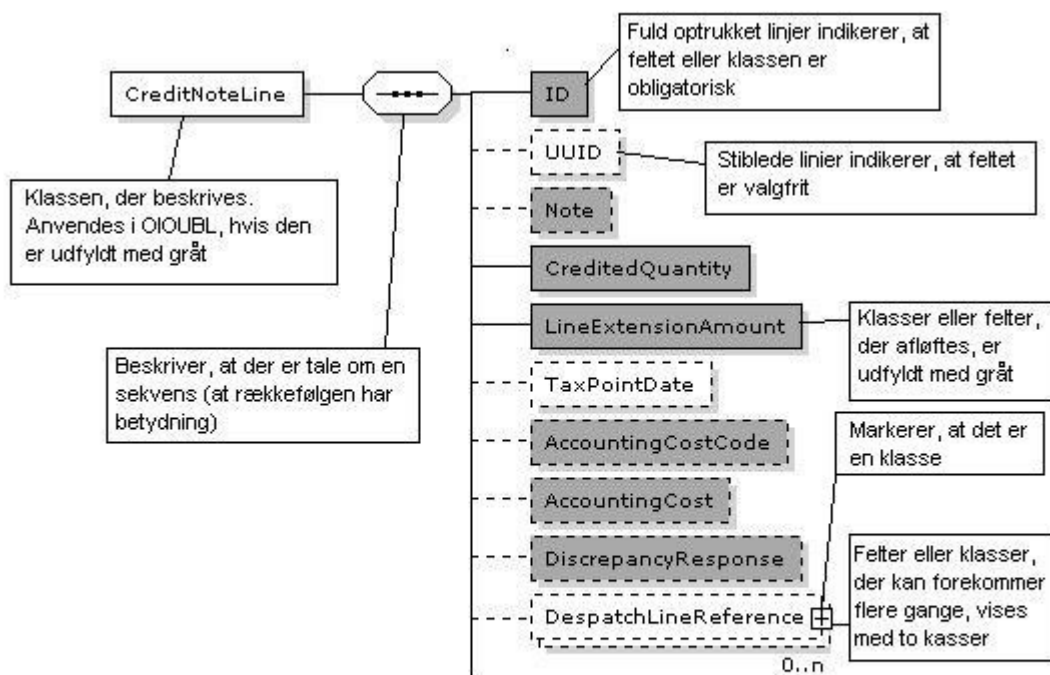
CreditNoteLine

Klassen, der beskrives. Anvendes i OIOUBL, hvis den er udfyldt med gråt

Beskriver, at der er tale om en sekvens (at rækkefølgen har betydning)

ID

Fuld optrukket linjer indikerer, at feltet eller klassen er obligatorisk

UUID

Stiblede linier indikerer, at feltet er valgfrit

Note

CreditedQuantity

LineExtensionAmount

Klasser eller felter, der afløftes, er udfyldt med gråt

TaxPointDate

AccountingCostCode

Markerer, at det er en klasse

AccountingCost

DiscrepancyResponse

DespatchLineReference

Felter eller klasser, der kan forekommer flere gange, vises med to kasser

0..n